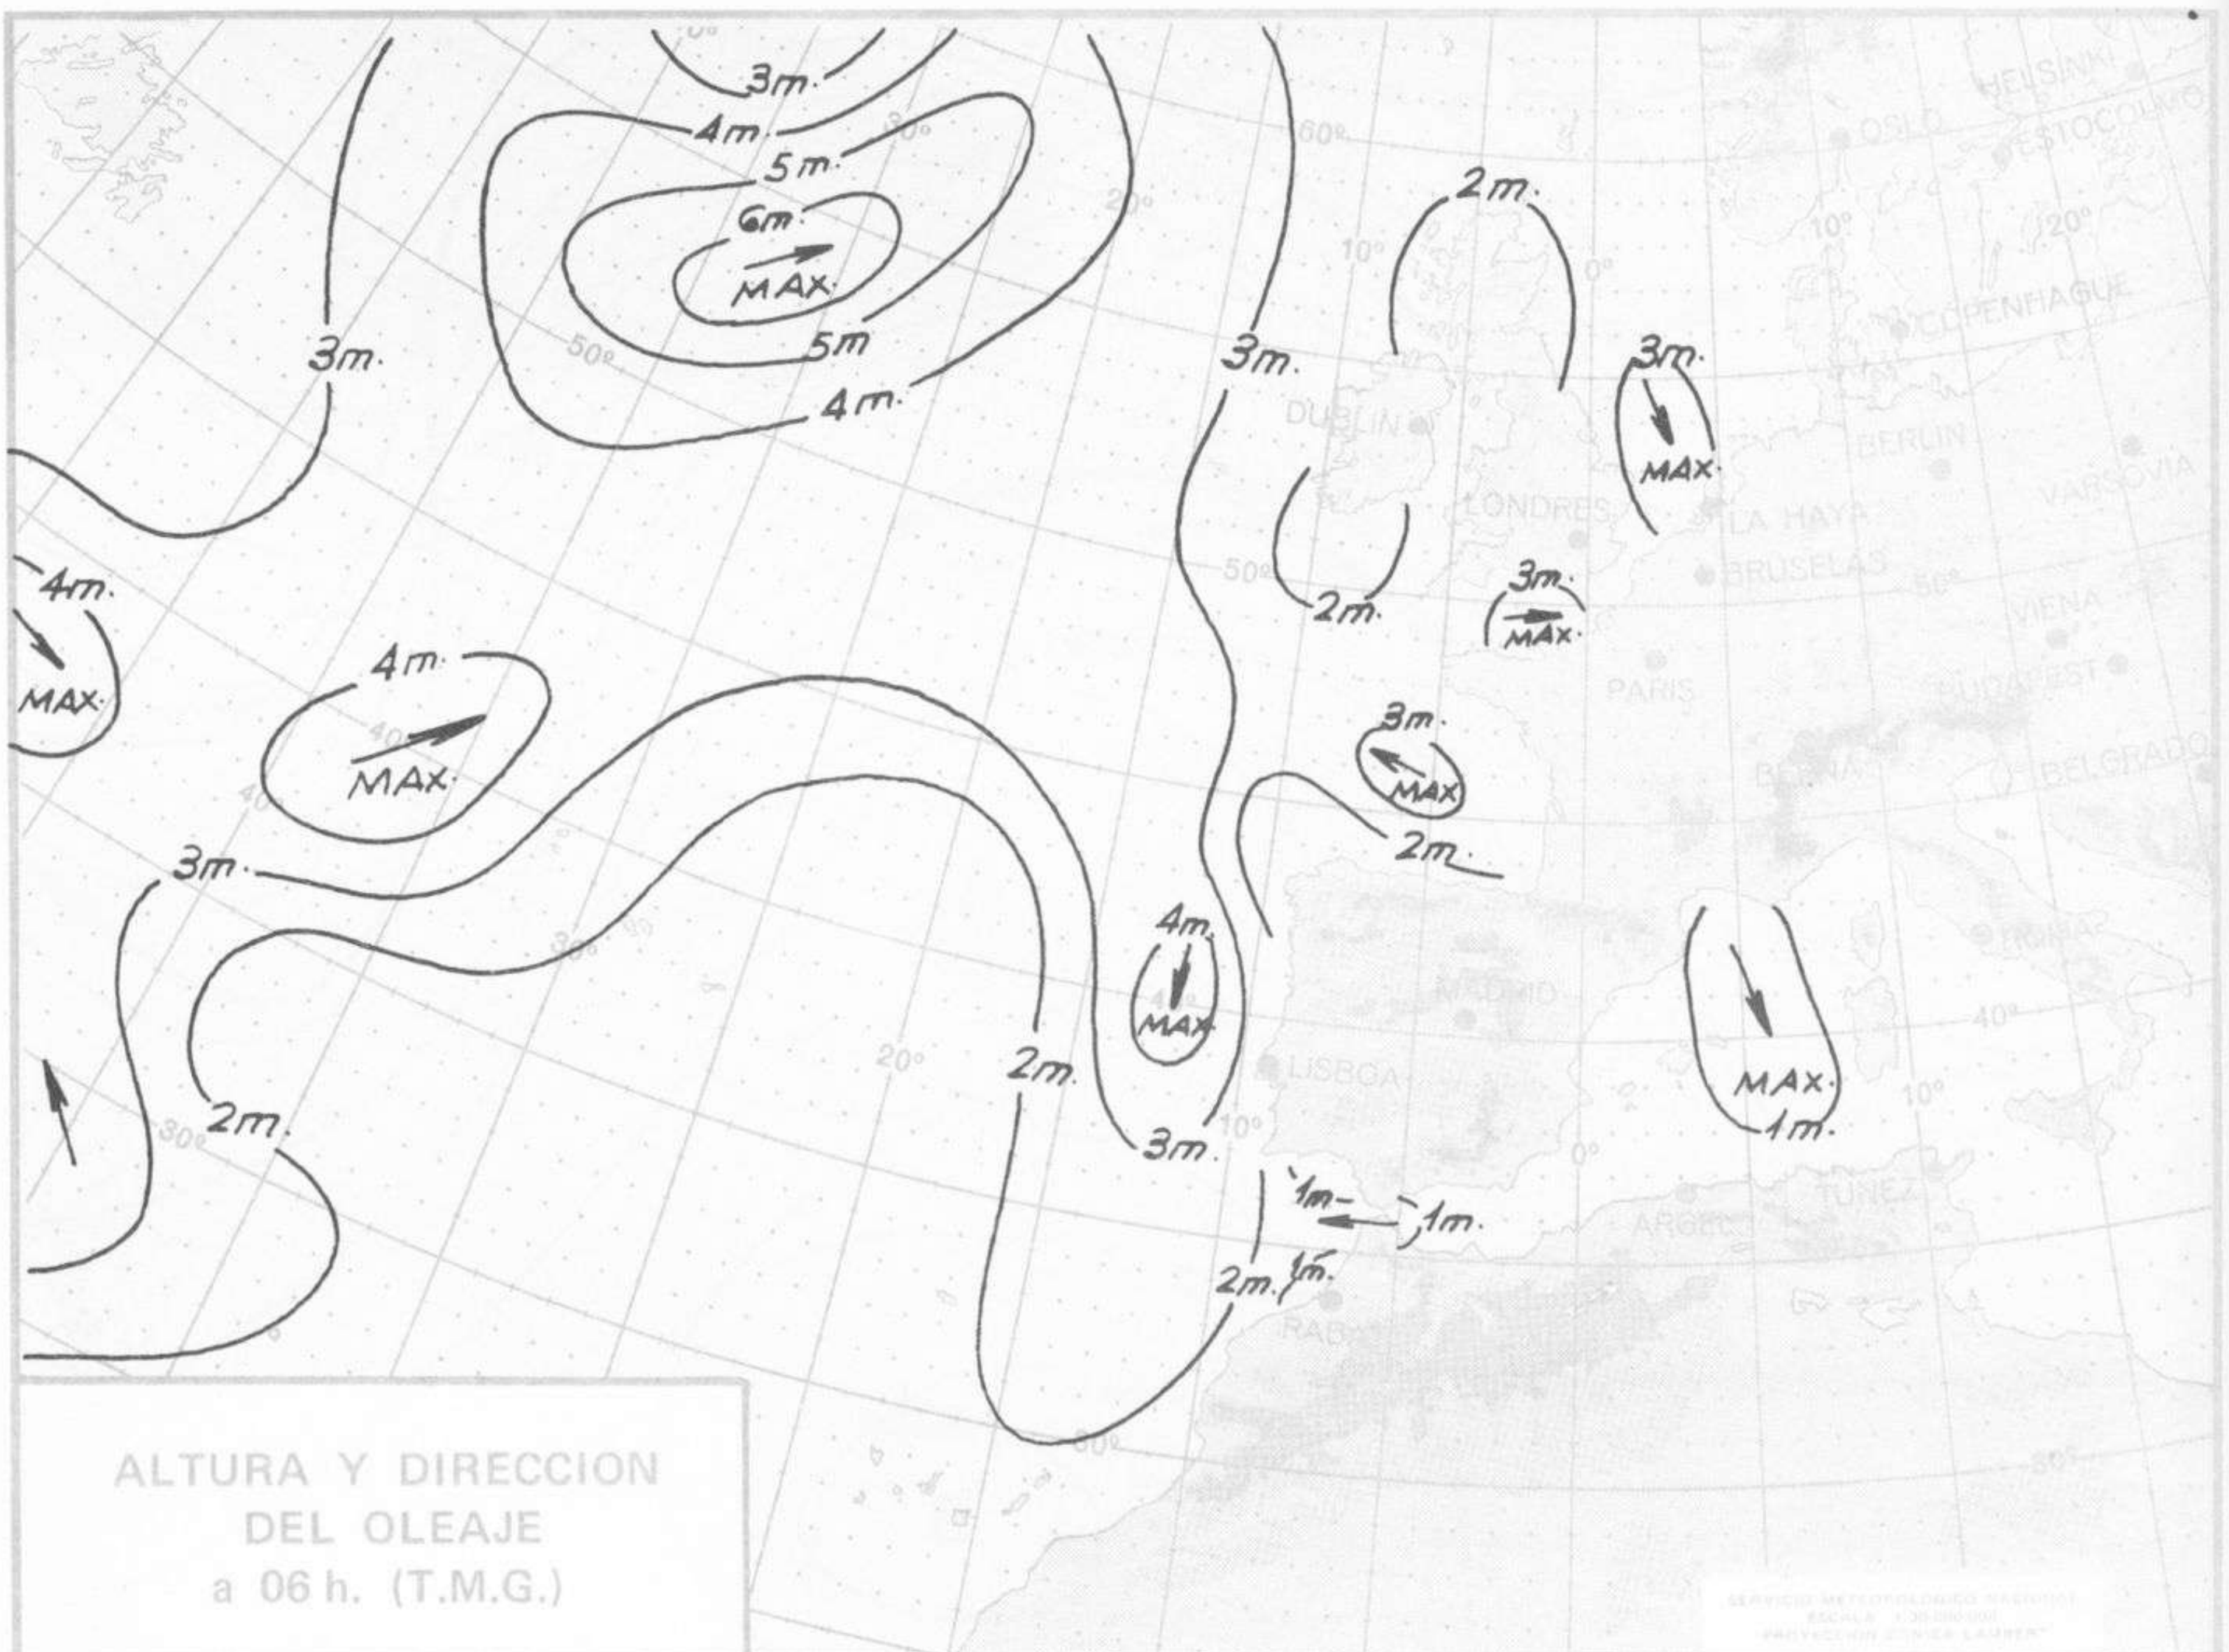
3m.
4m.
5m.
6m.
MAX.
5m
4m.
3m.
60°
50°
30°
20°
10°
0°
3m.
2m.
OSLO
HELSINKI
ESTOCOLMO
10°
20°
COPENHAGUE
3m.
MAX.
DUBLIN
BERLIN
VARSOVIA
LONDRES
LA HAYA
BRUSELAS
2m.
3m.
MAX.
50°
VIENA
PARIS
BUDAPEST
4m.
MAX.
4m.
MAX.
3m.
MAX
BERNA
BELGRADO
40°
2m.
3m.
30°
4m.
MAX
MADRID
ROMA
40°
20°
2m.
LISBOA
MAX.
1m.
10°
2m.
30°
3m.
10°
0°
1m.
1m.
TUNEZ
ARGEL
2m.
1m.
RABAT
30°
30°
ALTURA Y DIRECCION DEL OLEAJE a 06 h. (T.M.G.)
SERVICIO METEOROLOGICO NACIONAL
ESCALA 1:30.000.000
PROYECCION CONICA LAMBERT